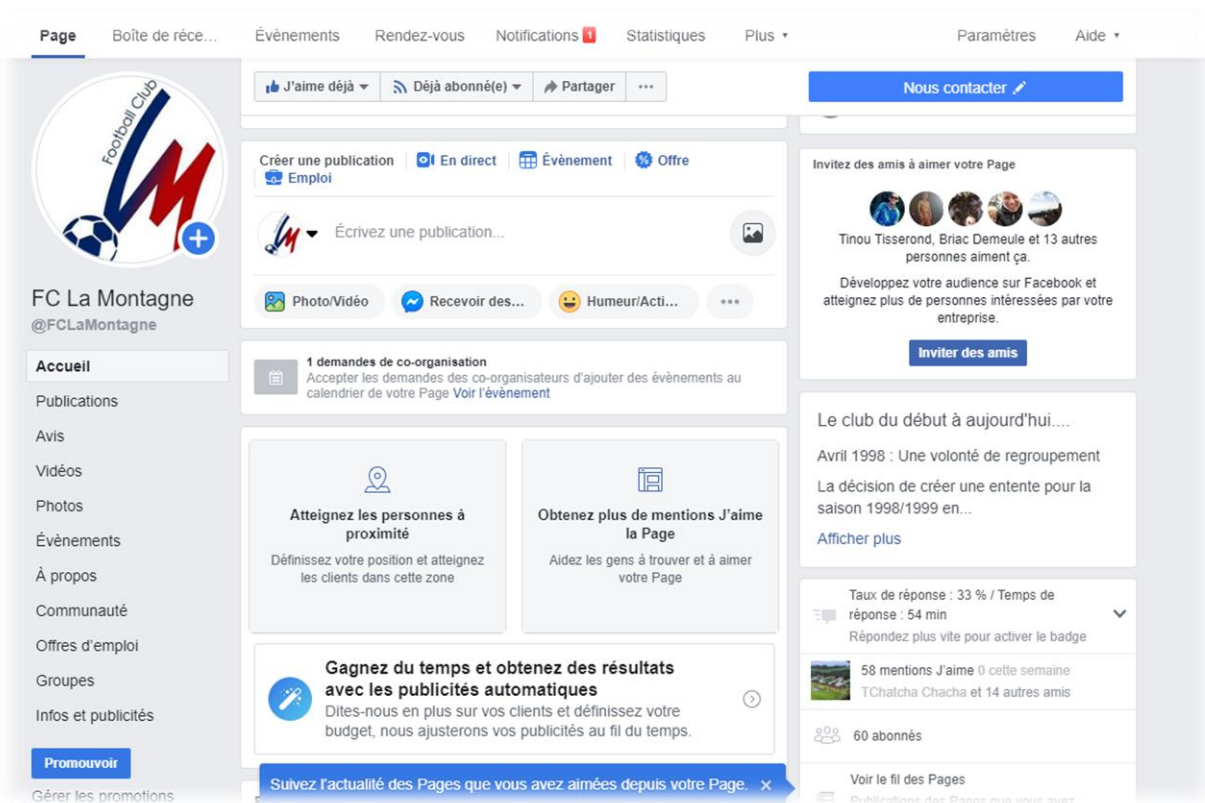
Page Boîte de réce... Évènements Rendez-vous Notifications 1 Statistiques Plus ▾ Paramètres Aide ▾

Football Club

FC La Montagne
@FCLaMontagne

Accueil
Publications
Avis
Vidéos
Photos
Évènements
À propos
Communauté
Offres d'emploi
Groupes
Infos et publicités

Promouvoir
Gérer les promotions

J'aime déjà ▾ Déjà abonné(e) ▾ Partager ···

Créer une publication En direct Évènement Offre Emploi

Écrivez une publication...

Photo/Vidéo Recevoir des... Humeur/Acti... ···

1 demandes de co-organisation
Accepter les demandes des co-organisateurs d'ajouter des évènements au calendrier de votre Page Voir l'évènement

Atteignez les personnes à proximité
Définissez votre position et atteignez les clients dans cette zone

Obtenez plus de mentions J'aime la Page
Aidez les gens à trouver et à aimer votre Page

Gagnez du temps et obtenez des résultats avec les publicités automatiques
Dites-nous en plus sur vos clients et définissez votre budget, nous ajusterons vos publicités au fil du temps.

Suivez l'actualité des Pages que vous avez aimées depuis votre Page. ×

Nous contacter

Invitez des amis à aimer votre Page
Tinou Tisserond, Briac Demeule et 13 autres personnes aiment ça.
Développez votre audience sur Facebook et atteignez plus de personnes intéressées par votre entreprise.
Inviter des amis

Le club du début à aujourd'hui....
Avril 1998 : Une volonté de regroupement
La décision de créer une entente pour la saison 1998/1999 en...
Afficher plus

Taux de réponse : 33 % / Temps de réponse : 54 min
Répondez plus vite pour activer le badge

58 mentions J'aime 0 cette semaine
TChatcha Chacha et 14 autres amis

60 abonnés

Voir le fil des Pages
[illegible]